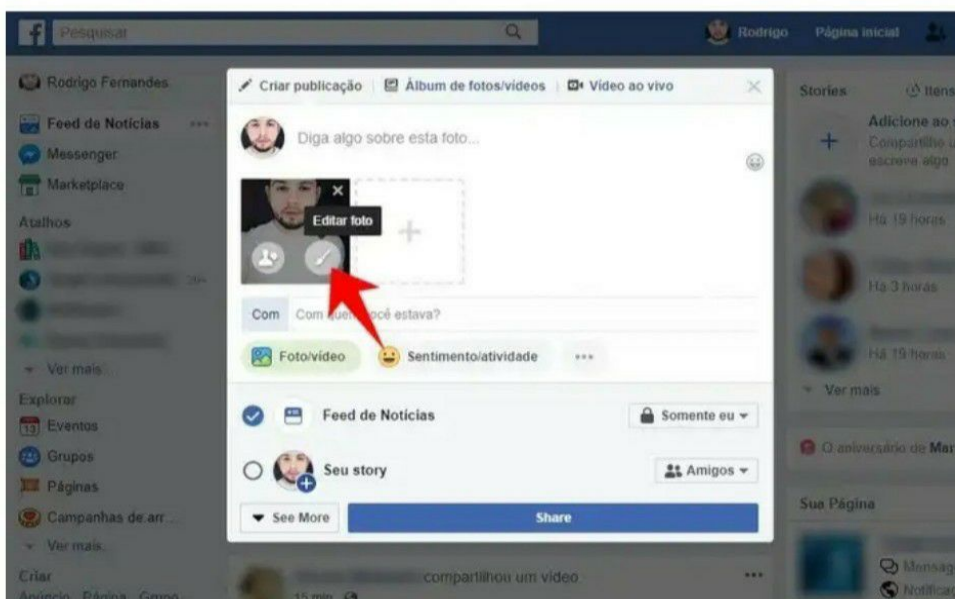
Pesquisar

Rodrigo Página inicial

Rodrigo Fernandes
Feed de Notícias ...
Messenger
Marketplace
Atalhos
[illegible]
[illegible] 20+
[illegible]
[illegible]
Ver mais
Explorar
Eventos
Grupos
Páginas
Campanhas de arr...
Ver mais
Criar
Anúncio · Página · Grupo

Criar publicação | Álbum de fotos/vídeos | Vídeo ao vivo

Diga algo sobre esta foto...

Editar foto

Com | Com quem você estava?

Foto/vídeo | Sentimento/atividade | ...

Feed de Notícias | Somente eu

Seu story | Amigos

See More | Share

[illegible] compartilhou um vídeo
15 min

Stories | Itens
Adicione ao
Compartilhe
escreva algo
Há 19 horas
Há 3 horas
Há 19 horas
Ver mais
O aniversário de Mar
Sua Página
Mensag
Notificaç